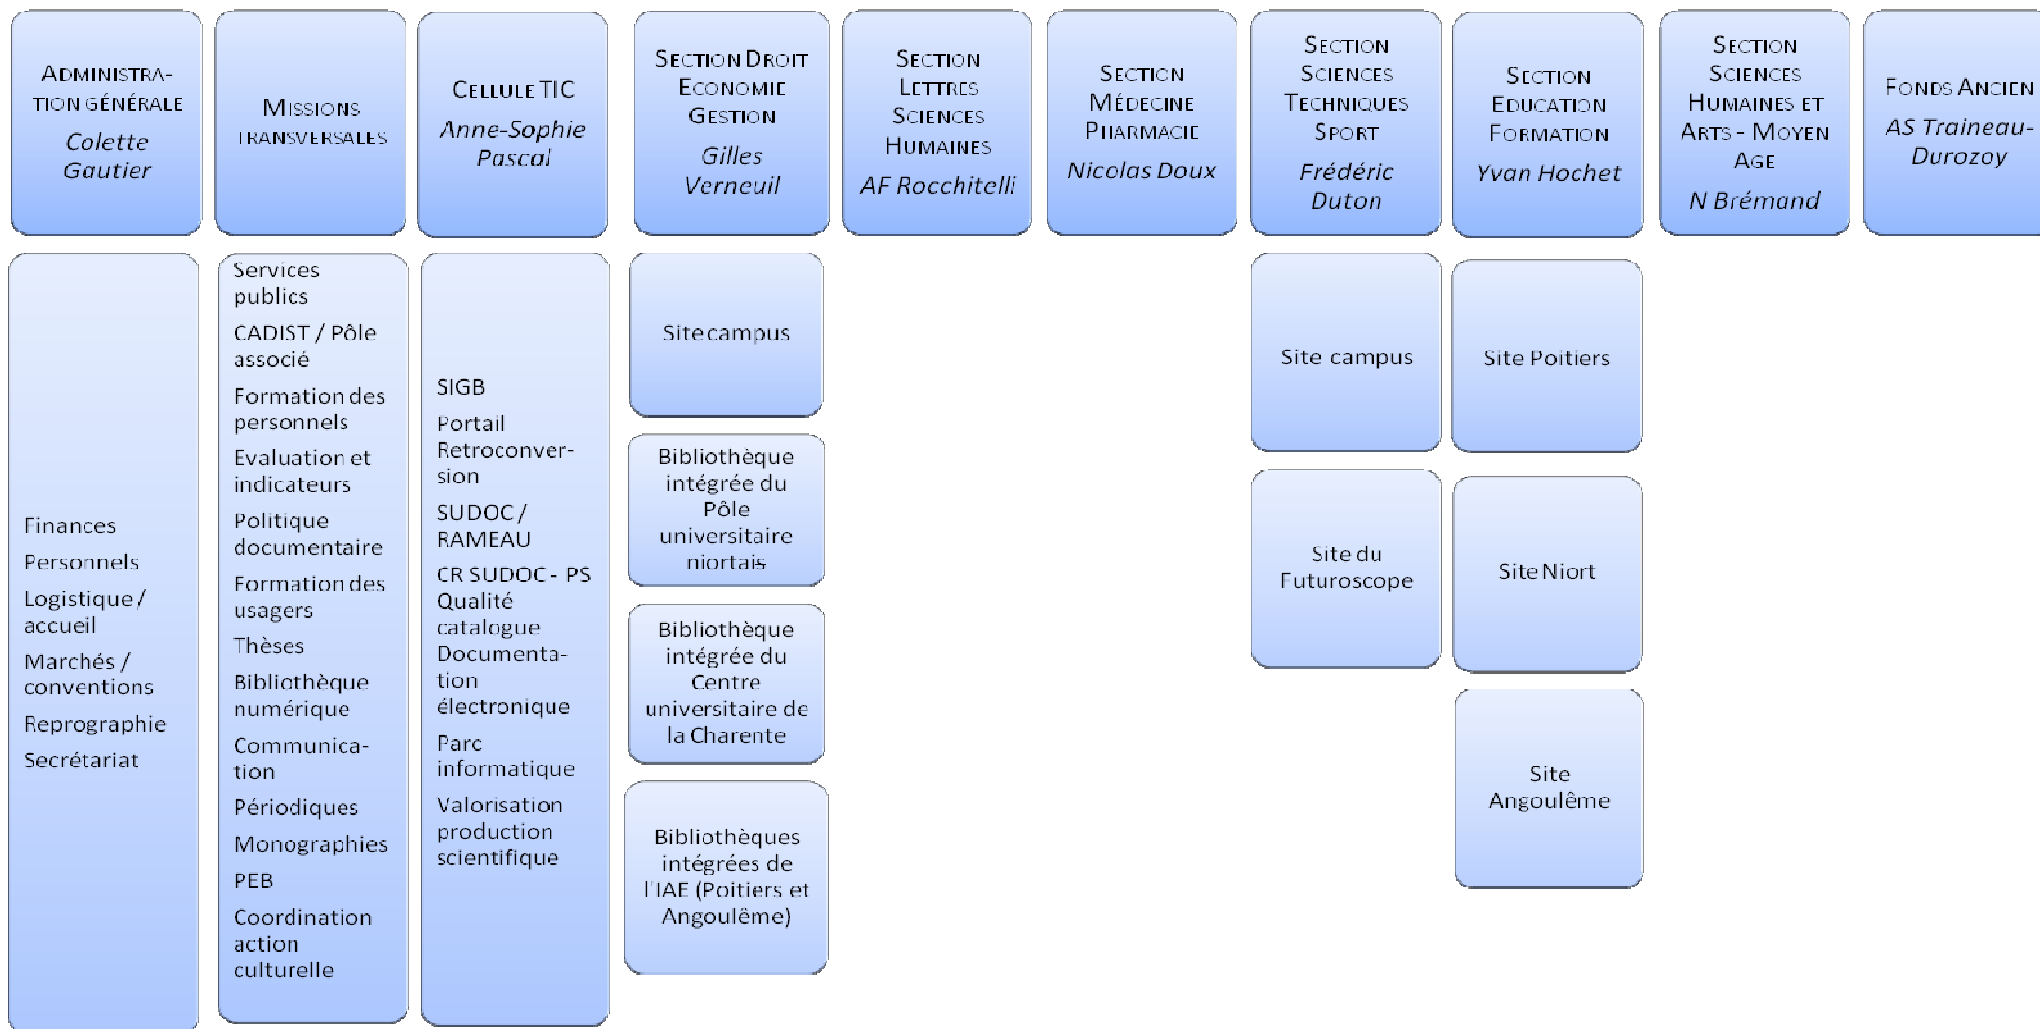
ADMINISTRATION GÉNÉRALE
Colette Gautier

Finances
Personnels
Logistique / accueil
Marchés / conventions
Reprographie
Secrétariat

MISSIONS TRANSVERSALES

Services publics
CADIST / Pôle associé
Formation des personnels
Evaluation et indicateurs
Politique documentaire
Formation des usagers
Thèses
Bibliothèque numérique
Communication
Périodiques
Monographies
PEB
Coordination action culturelle

CELLULE TIC
Anne-Sophie Pascal

SIGB
Portail Retroconversion
SUDOC / RAMEAU
CR SUDOC - PS Qualité catalogue
Documentation électronique
Parc informatique
Valorisation production scientifique

SECTION DROIT ECONOMIE GESTION
Gilles Verneuil

Site campus
Bibliothèque intégrée du Pôle universitaire niortais
Bibliothèque intégrée du Centre universitaire de la Charente
Bibliothèques intégrées de l'IAE (Poitiers et Angoulême)

SECTION LETTRES SCIENCES HUMAINES
AF Rocchitelli

SECTION MÉDECINE PHARMACIE
Nicolas Doux

SECTION SCIENCES TECHNIQUES SPORT
Frédéric Duton

Site campus
Site du Futuroscope

SECTION EDUCATION FORMATION
Yvan Hochet

Site Poitiers
Site Niort
Site Angoulême

SECTION SCIENCES HUMAINES ET ARTS - MOYEN AGE
N Brémand

FONDS ANCIEN
AS Traineau-Durozoy